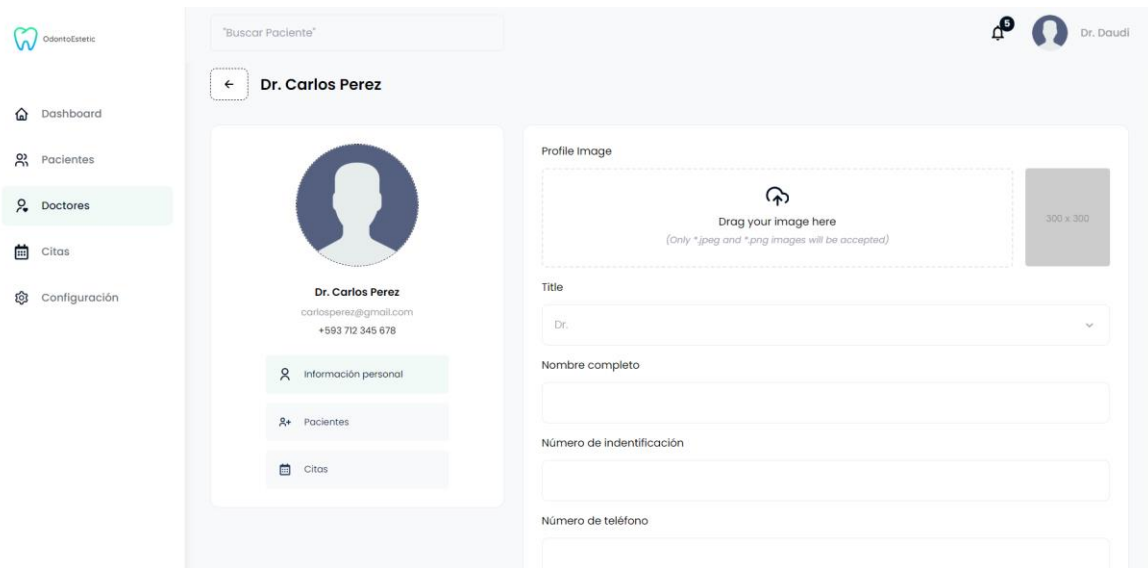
OdontoEstetic

Dashboard

Pacientes

Doctores

Citas

Configuración

"Buscar Paciente"

5

Dr. Daudi

←

Dr. Carlos Perez

Dr. Carlos Perez
carlosperez@gmail.com
+593 712 345 678

Información personal

Pacientes

Citas

Profile Image

Drag your image here
(Only *.jpeg and *.png images will be accepted)

300 x 300

Title

Dr.

Nombre completo

Número de indentificación

Número de teléfono